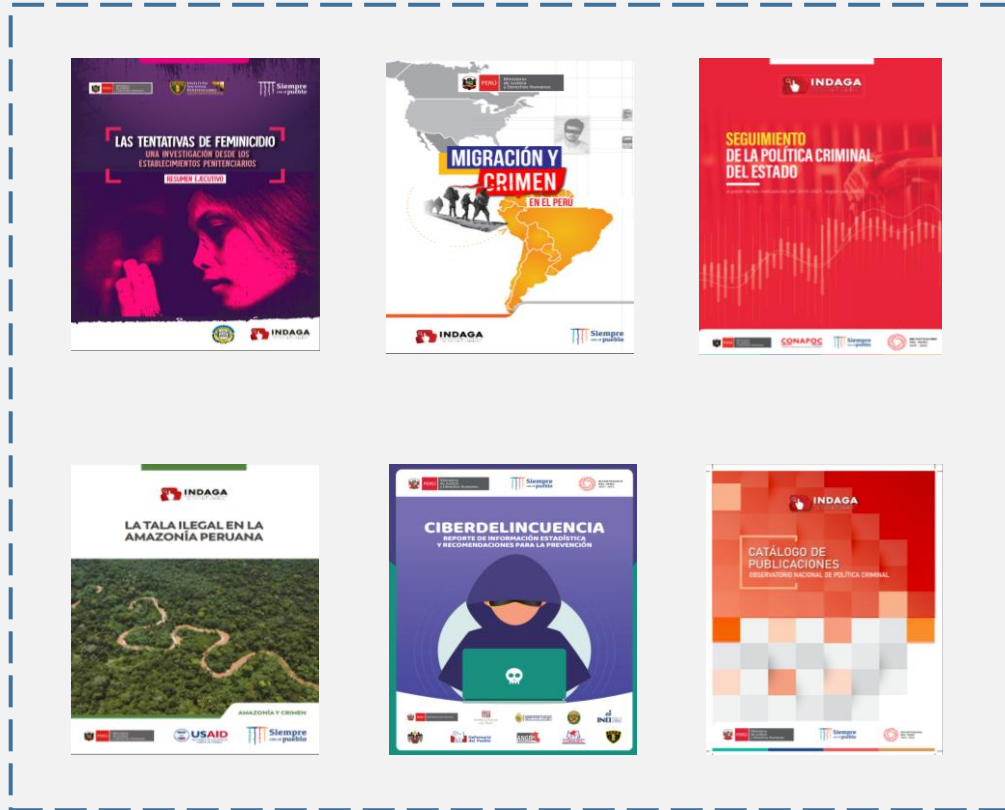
Siempre con el pueblo

LAS TENTATIVAS DE FEMINICIDIO
UNA INVESTIGACIÓN DESDE LOS ESTABLECIMIENTOS PENITENCIARIOS
RESUMEN EJECUTIVO

INDAGA

PERÚ Ministerio de Justicia y Derechos Humanos

MIGRACIÓN Y CRIMEN EN EL PERÚ

INDAGA

Siempre con el pueblo

INDAGA

SEGUIMIENTO DE LA POLÍTICA CRIMINAL DEL ESTADO

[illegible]

CONAPOC

Siempre con el pueblo

INDAGA

LA TALA ILEGAL EN LA AMAZONÍA PERUANA

AMAZONÍA Y CRIMEN

USAID

Siempre con el pueblo

PERÚ

Siempre con el pueblo

CIBERDELINCUENCIA
REPORTE DE INFORMACIÓN ESTADÍSTICA Y RECOMENDACIONES PARA LA PREVENCIÓN

INEI

Defensoría del Pueblo

INDAGA

CATÁLOGO DE PUBLICACIONES
OBSERVATORIO NACIONAL DE POLÍTICA CRIMINAL

Siempre con el pueblo